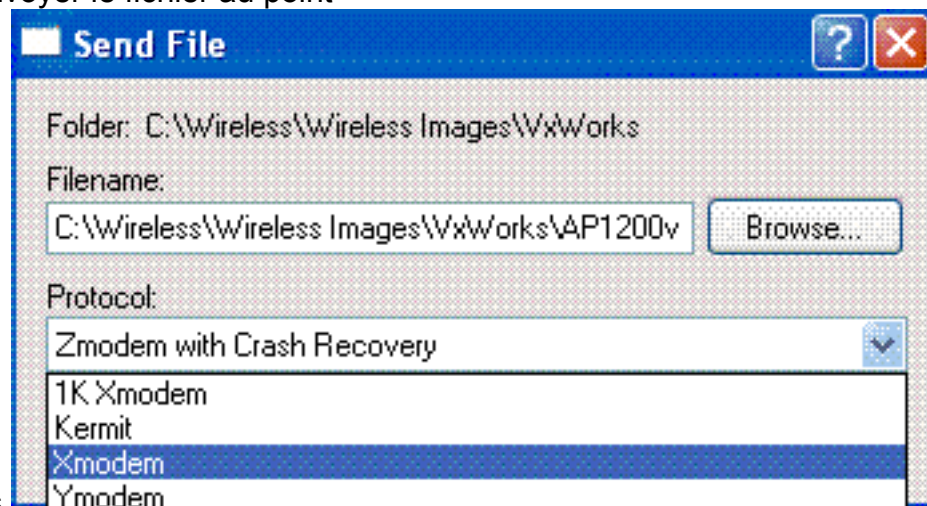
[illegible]voyer le fichier au point

Send File

?

Folder: C:\Wireless\Wireless Images\VxWorks

Filename:

C:\Wireless\Wireless Images\VxWorks\AP1200v

Browse...

Protocol:

Zmodem with Crash Recovery

1K Xmodem
Kermit
Xmodem
Ymodem